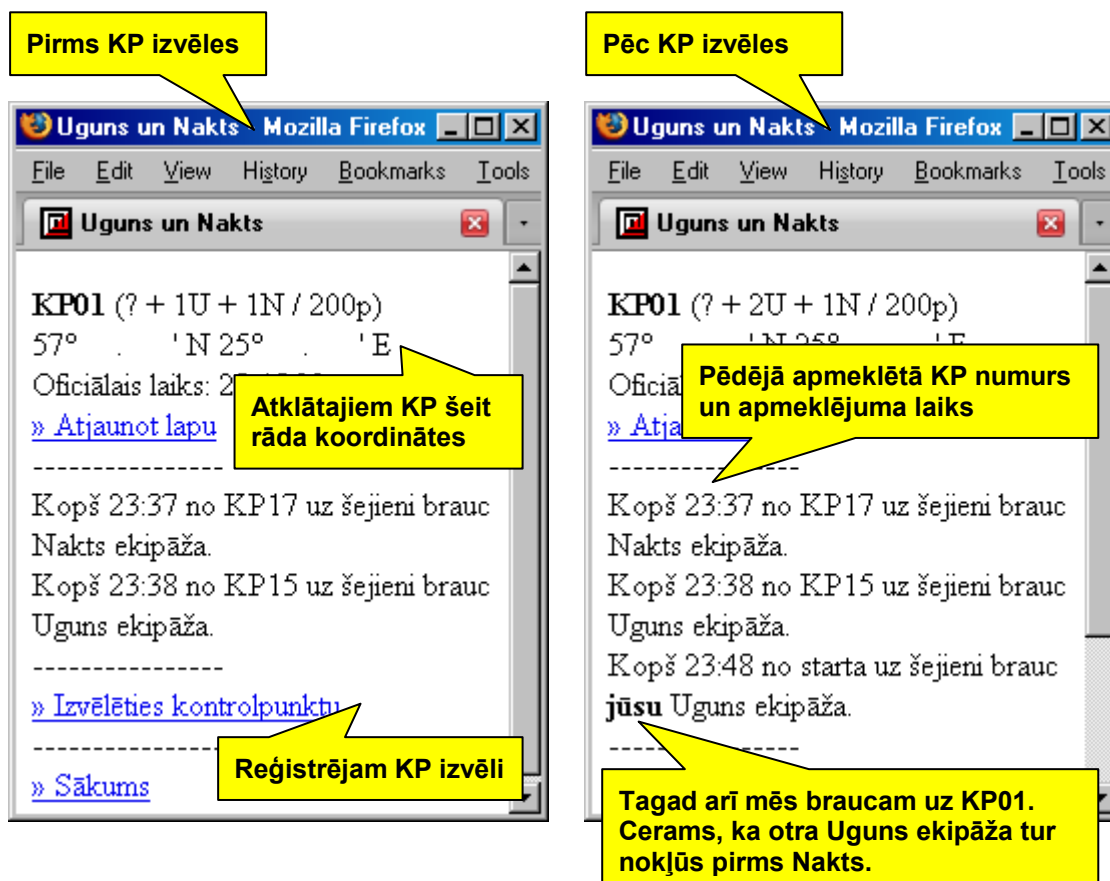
Pirms KP izvēles

Uguns un Nakts - Mozilla Firefox

File Edit View History Bookmarks Tools

Uguns un Nakts

**KP01** (? + 1U + 1N / 200p)
57° . ' N 25° . ' E
Oficiālais laiks: 2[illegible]
» Atjaunot lapu

Atklātajiem KP šeit rāda koordinātes

----------------
Kopš 23:37 no KP17 uz šejieni brauc Nakts ekipāža.
Kopš 23:38 no KP15 uz šejieni brauc Uguns ekipāža.
----------------
» Izvēlēties kontrolpunktu
----------------
» Sākums

Reģistrējam KP izvēli

Pēc KP izvēles

Uguns un Nakts - Mozilla Firefox

File Edit View History Bookmarks Tools

Uguns un Nakts

**KP01** (? + 2U + 1N / 200p)
57° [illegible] ' N 25° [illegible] ' E
Ofici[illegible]
» Atja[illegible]

Pēdējā apmeklētā KP numurs un apmeklējuma laiks

----------------
Kopš 23:37 no KP17 uz šejieni brauc Nakts ekipāža.
Kopš 23:38 no KP15 uz šejieni brauc Uguns ekipāža.
Kopš 23:48 no starta uz šejieni brauc **jūsu** Uguns ekipāža.
----------------

Tagad arī mēs braucam uz KP01. Cerams, ka otra Uguns ekipāža tur nokļūs pirms Nakts.